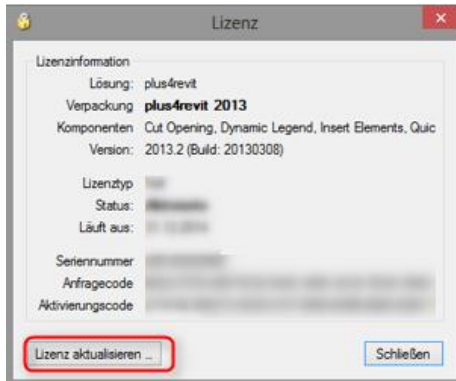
Lizenz

Lizenzinformation

Lösung: plus4revit
Verpackung plus4revit 2013
Komponenten Cut Opening, Dynamic Legend, Insert Elements, Quic
Version: 2013.2 (Build: 20130308)

Lizenztyp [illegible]
Status: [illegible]
Läuft aus: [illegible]

Seriennummer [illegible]
Anfragecode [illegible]
Aktivierungscode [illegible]

Lizenz aktualisieren ...

Schließen